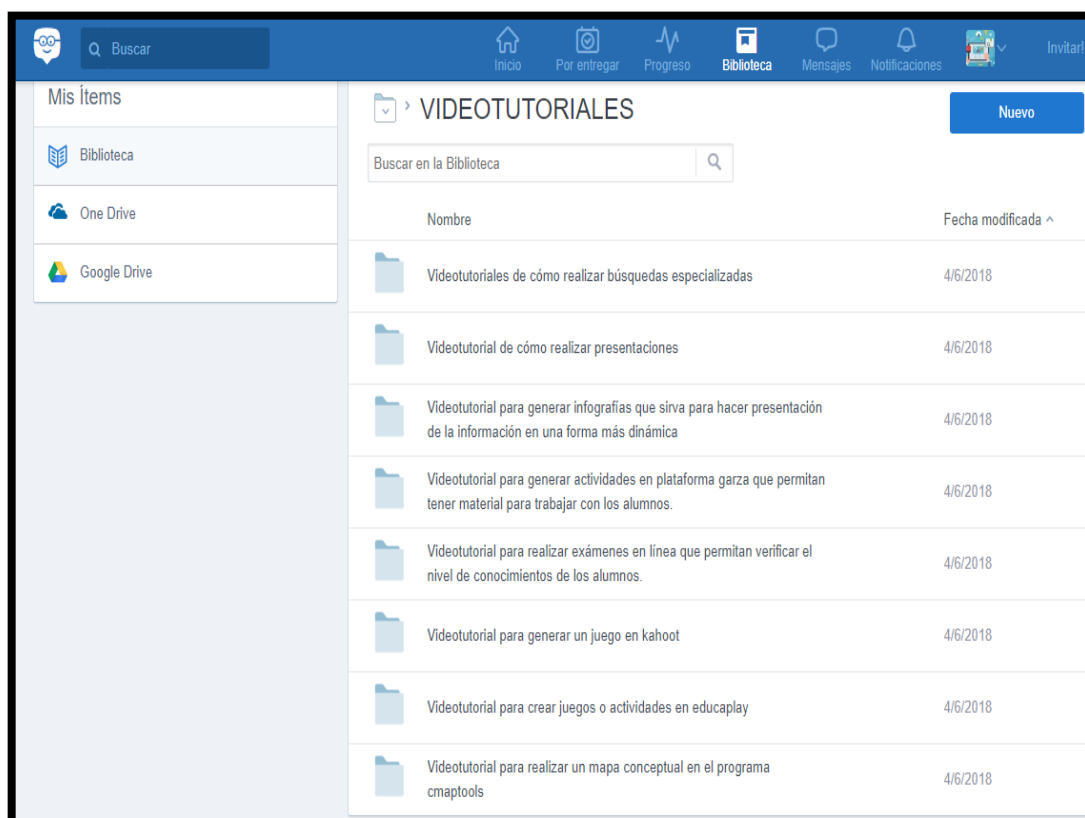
Buscar

Inicio Por entregar Progreso Biblioteca Mensajes Notificaciones Invitar!

Mis Ítems

Biblioteca

One Drive

Google Drive

› VIDEOTUTORIALES

Nuevo

Buscar en la Biblioteca

| Nombre | Fecha modificada ^ |
|---|---|
| Videotutoriales de cómo realizar búsquedas especializadas | 4/6/2018 |
| Videotutorial de cómo realizar presentaciones | 4/6/2018 |
| Videotutorial para generar infografías que sirva para hacer presentación de la información en una forma más dinámica | 4/6/2018 |
| Videotutorial para generar actividades en plataforma garza que permitan tener material para trabajar con los alumnos. | 4/6/2018 |
| Videotutorial para realizar exámenes en línea que permitan verificar el nivel de conocimientos de los alumnos. | 4/6/2018 |
| Videotutorial para generar un juego en kahoot | 4/6/2018 |
| Videotutorial para crear juegos o actividades en educaplay | 4/6/2018 |
| Videotutorial para realizar un mapa conceptual en el programa cmaptools | 4/6/2018 |